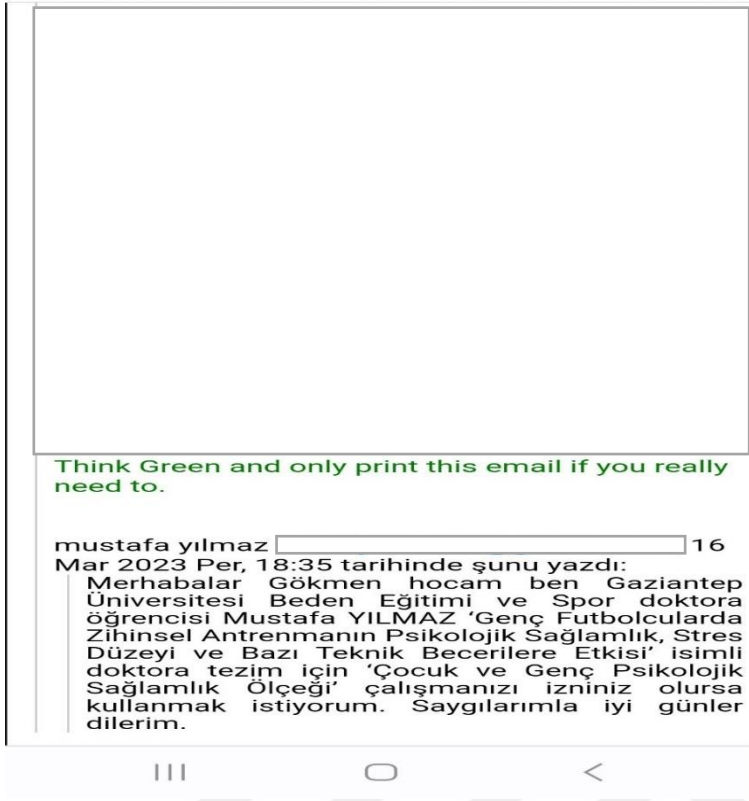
Think Green and only print this email if you really need to.

mustafa yılmaz 16 Mar 2023 Per, 18:35 tarihinde şunu yazdı:

Merhabalar Gökmen hocam ben Gaziantep Üniversitesi Beden Eğitimi ve Spor doktora öğrencisi Mustafa YILMAZ 'Genç Futbolcularda Zihinsel Antrenmanın Psikolojik Sağlamlık, Stres Düzeyi ve Bazı Teknik Becerilere Etkisi' isimli doktora tezim için 'Çocuk ve Genç Psikolojik Sağlamlık Ölçeği' çalışmanızı izniniz olursa kullanmak istiyorum. Saygılarımla iyi günler dilerim.